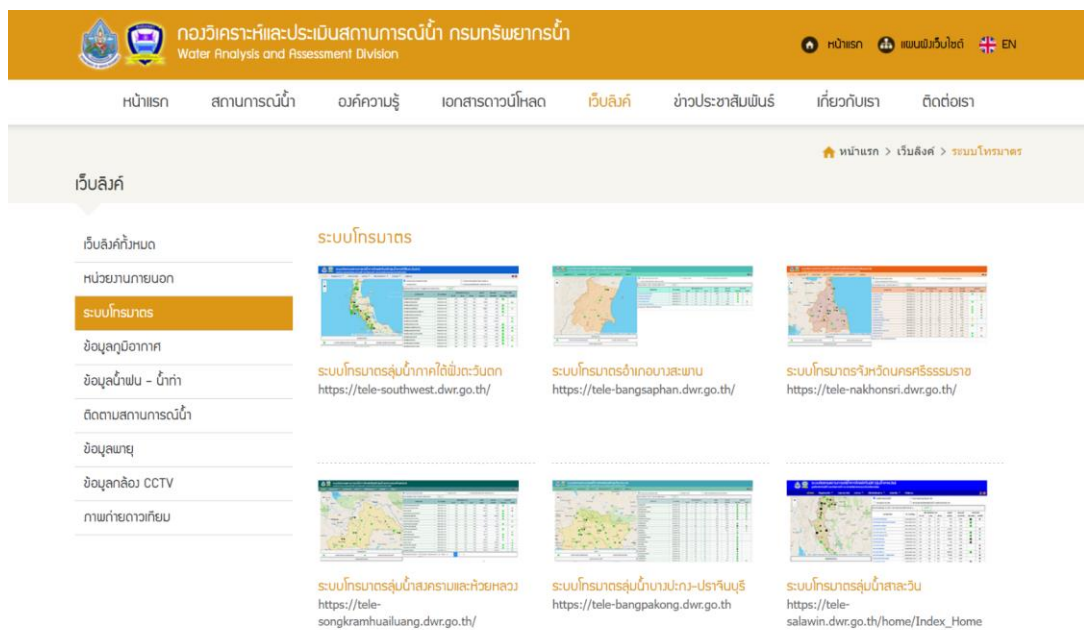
กองวิเคราะห์และประเมินสถานการณ์น้ำ กรมทรัพยากรน้ำ
Water Analysis and Assessment Division

หน้าแรก แผนผังเว็บไซต์ EN

หน้าแรก สถานการณ์น้ำ องค์ความรู้ เอกสารดาวน์โหลด เว็บลิงค์ ข่าวประชาสัมพันธ์ เกี่ยวกับเรา ติดต่อเรา

หน้าแรก > เว็บลิงค์ > ระบบโทรมาตร

เว็บลิงค์

เว็บลิงค์ทั้งหมด
หน่วยงานภายนอก
ระบบโทรมาตร
ข้อมูลภูมิอากาศ
ข้อมูลน้ำฝน - น้ำท่า
ติดตามสถานการณ์น้ำ
ข้อมูลพายุ
ข้อมูลกล้อง CCTV
ภาพถ่ายดาวเทียม

ระบบโทรมาตร

ระบบโทรมาตรลุ่มน้ำภาคใต้ฝั่งตะวันตก
https://tele-southwest.dwr.go.th/

ระบบโทรมาตรอำเภอบางสะพาน
https://tele-bangsaphan.dwr.go.th/

ระบบโทรมาตรจังหวัดนครศรีธรรมราช
https://tele-nakhonsri.dwr.go.th/

ระบบโทรมาตรลุ่มน้ำสงครามและห้วยหลวง
https://tele-songkramhuailuang.dwr.go.th/

ระบบโทรมาตรลุ่มน้ำบางปะกง-ปราจีนบุรี
https://tele-bangpakong.dwr.go.th

ระบบโทรมาตรลุ่มน้ำสาละวิน
https://tele-salawin.dwr.go.th/home/Index_Home